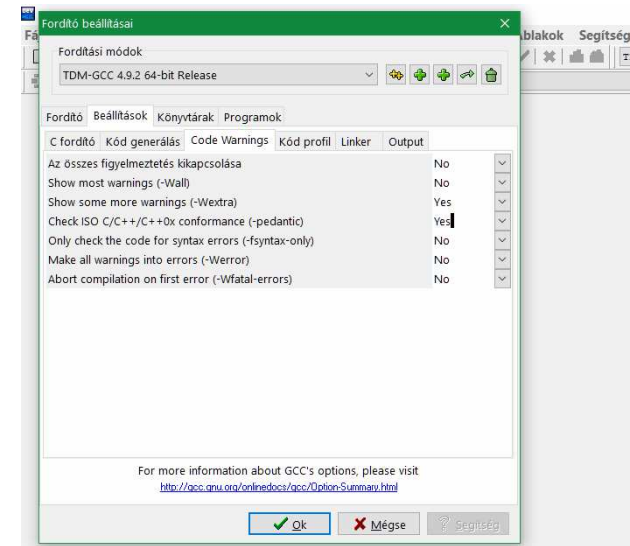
Fordító beállításai

Fá

ablakok Segítség

Fordítási módok

TDM-GCC 4.9.2 64-bit Release

Fordító Beállítások Könyvtárak Programok

C fordító Kód generálás Code Warnings Kód profil Linker Output

| | |
|---|---|
| Az összes figyelmeztetés kikapcsolása | No |
| Show most warnings (-Wall) | No |
| Show some more warnings (-Wextra) | Yes |
| Check ISO C/C++/C++0x conformance (-pedantic) | Yes |
| Only check the code for syntax errors (-fsyntax-only) | No |
| Make all warnings into errors (-Werror) | No |
| Abort compilation on first error (-Wfatal-errors) | No |

For more information about GCC's options, please visit
http://gcc.gnu.org/onlinedocs/gcc/Option-Summary.html

Ok Mégse Segítség